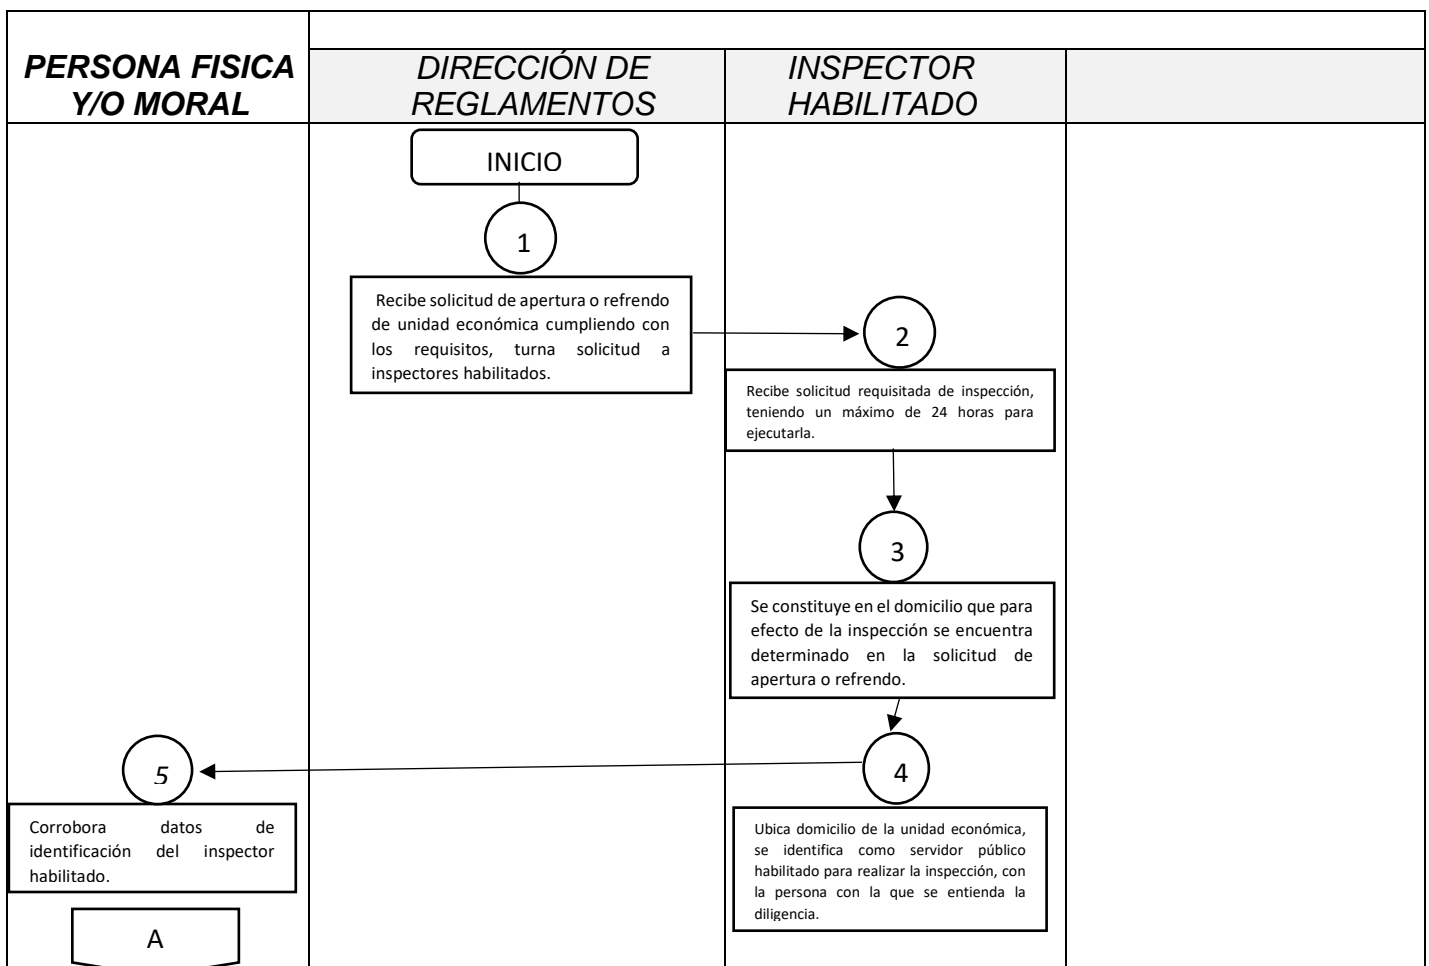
PERSONA FISICA Y/O MORAL

DIRECCIÓN DE REGLAMENTOS

INSPECTOR HABILITADO

INICIO

1

Recibe solicitud de apertura o refrendo de unidad económica cumpliendo con los requisitos, turna solicitud a inspectores habilitados.

2

Recibe solicitud requisitada de inspección, teniendo un máximo de 24 horas para ejecutarla.

3

Se constituye en el domicilio que para efecto de la inspección se encuentra determinado en la solicitud de apertura o refrendo.

4

Ubica domicilio de la unidad económica, se identifica como servidor público habilitado para realizar la inspección, con la persona con la que se entienda la diligencia.

5

Corrobora datos de identificación del inspector habilitado.

A